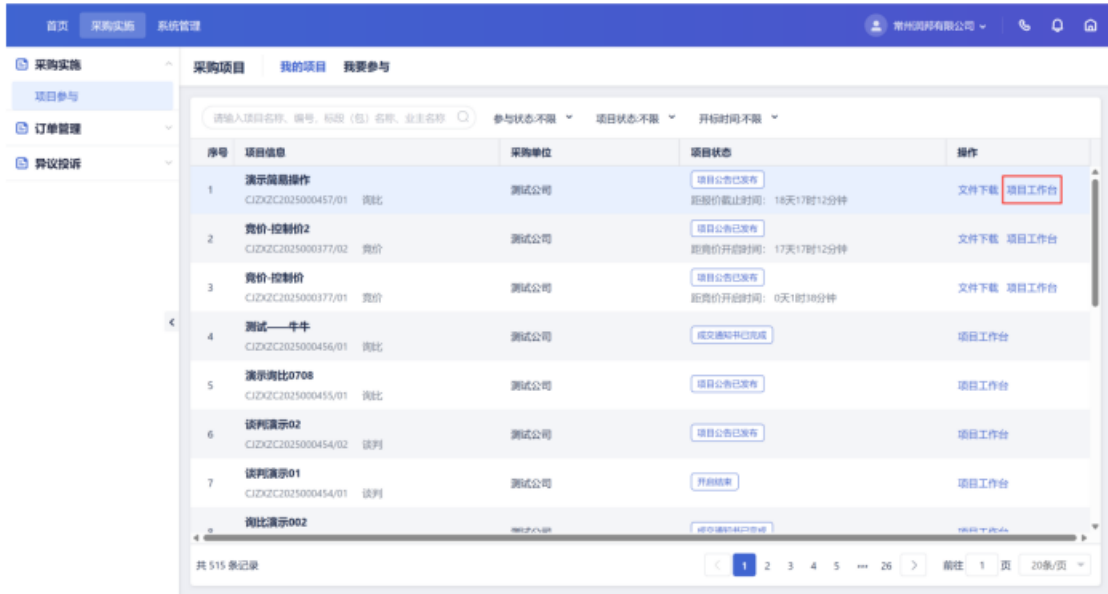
首页 采购实施 系统管理

常州润邦有限公司

采购实施
项目参与
订单管理
异议投诉

采购项目 我的项目 我要参与

请输入项目名称、编号、标段（包）名称、业主名称
参与状态:不限 项目状态:不限 开标时间:不限

| 序号 | 项目信息 | 采购单位 | 项目状态 | 操作 |
|---|---|---|---|---|
| 1 | 演示简易操作 CJZXZC2025000457/01 询比 | 测试公司 | 项目公告已发布 距报价截止时间: 18天17时12分钟 | 文件下载 项目工作台 |
| 2 | 竞价-控制价2 CJZXZC2025000377/02 竞价 | 测试公司 | 项目公告已发布 距竞价开启时间: 17天17时12分钟 | 文件下载 项目工作台 |
| 3 | 竞价-控制价 CJZXZC2025000377/01 竞价 | 测试公司 | 项目公告已发布 距竞价开启时间: 0天1时10分钟 | 文件下载 项目工作台 |
| 4 | 测试——牛牛 CJZXZC2025000456/01 询比 | 测试公司 | 成交通知书已完成 | 项目工作台 |
| 5 | 演示询比0708 CJZXZC2025000455/01 询比 | 测试公司 | 项目公告已发布 | 项目工作台 |
| 6 | 谈判演示02 CJZXZC2025000454/02 谈判 | 测试公司 | 项目公告已发布 | 项目工作台 |
| 7 | 谈判演示01 CJZXZC2025000454/01 谈判 | 测试公司 | 开启结束 | 项目工作台 |
| 8 | 询比演示002 | 测试公司 | 成交通知书已完成 | 项目工作台 |

共 515 条记录
1 2 3 4 5 ... 26
前往 1 页 20条/页